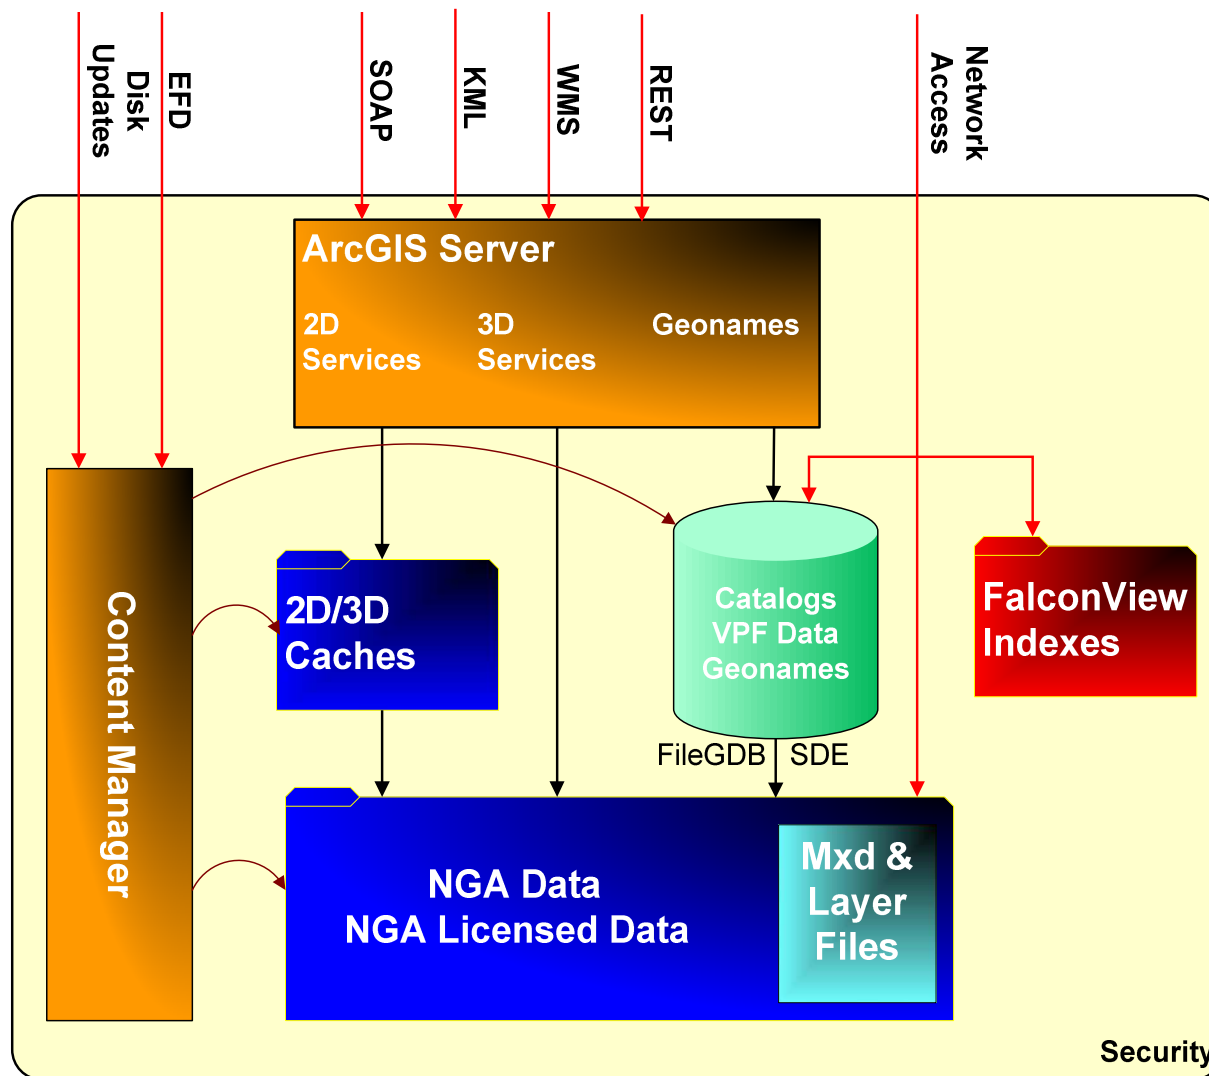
Disk Updates

EFD

SOAP

KML

WMS

REST

Network Access

ArcGIS Server

2D Services

3D Services

Geonames

Content Manager

2D/3D Caches

Catalogs VPF Data Geonames

FalconView Indexes

FileGDB

SDE

NGA Data
NGA Licensed Data

Mxd & Layer Files

Security